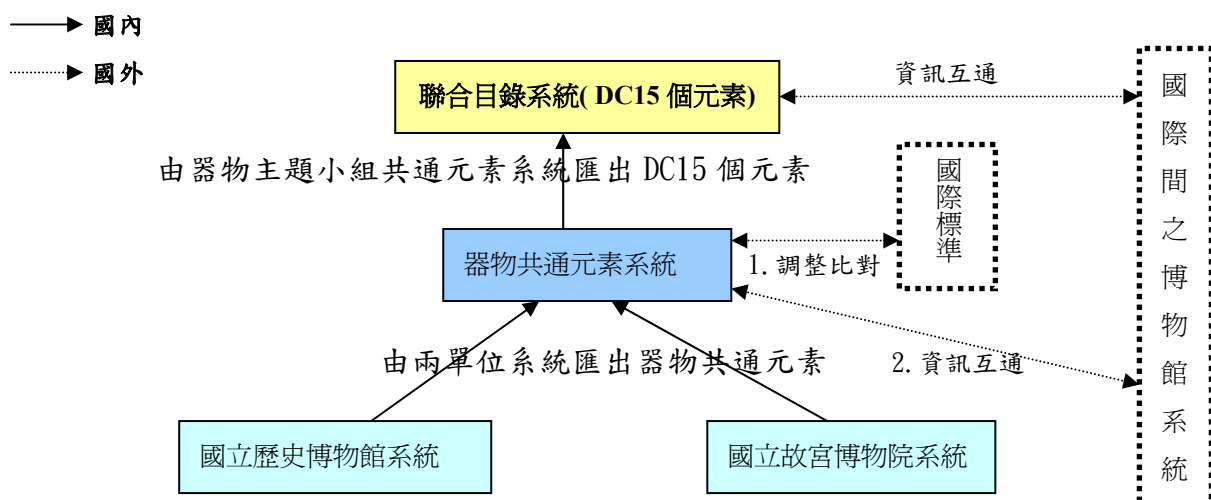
國內

國外

聯合目錄系統( DC15 個元素)

資訊互通

國際間之博物館系統

由器物主題小組共通元素系統匯出 DC15 個元素

國際標準

器物共通元素系統

1. 調整比對

由兩單位系統匯出器物共通元素

2. 資訊互通

國立歷史博物館系統

國立故宮博物院系統